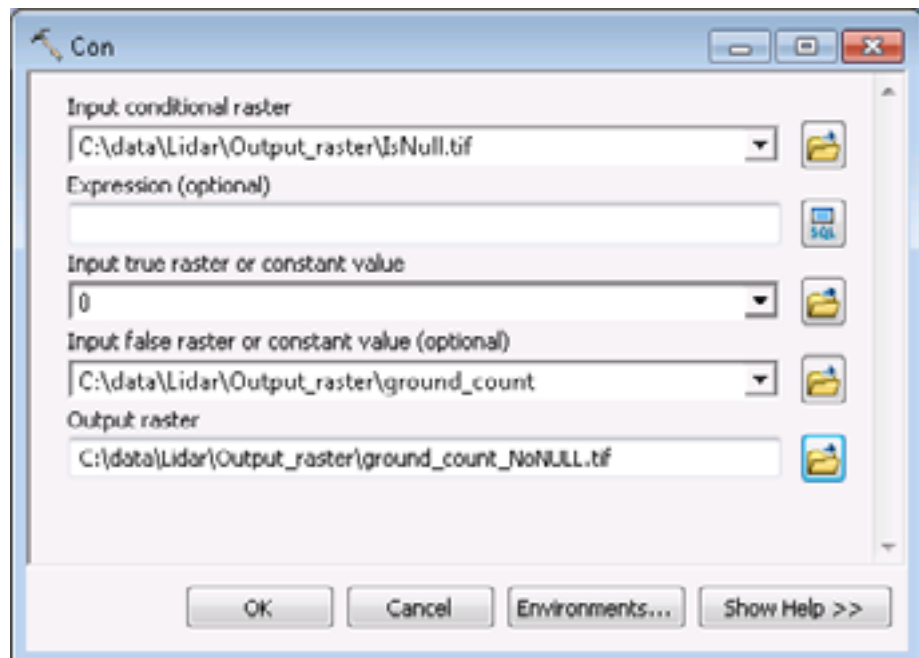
Con

Input conditional raster
C:\data\Lidar\Output_raster\IsNull.tif

Expression (optional)

SQL

Input true raster or constant value
0

Input false raster or constant value (optional)
C:\data\Lidar\Output_raster\ground_count

Output raster
C:\data\Lidar\Output_raster\ground_count_NoNULL.tif

OK
Cancel
Environments...
Show Help >>